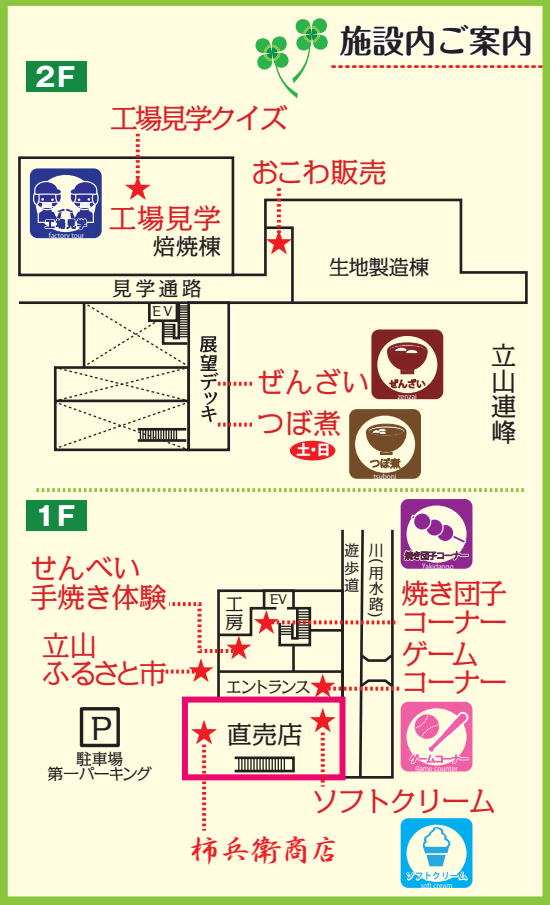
施設内ご案内

2F

工場見学クイズ

おこわ販売

工場見学

factory tour

工場見学
焙焼棟

生地製造棟

見学通路

EV

展望デッキ

ぜんざい

zenzai

ぜんざい

立山連峰

つぼ煮

土・日

tsuboni

つぼ煮

1F

焼き団子コーナー

Yakidango

せんべい手焼き体験

遊歩道

川(用水路)

焼き団子コーナー

工房

EV

立山ふるさと市

ゲームコーナー

エントランス

P

駐車場
第一パーキング

直売店

ゲームコーナー

Game counter

ソフトクリーム

柿兵衛商店

ソフトクリーム

soft cream